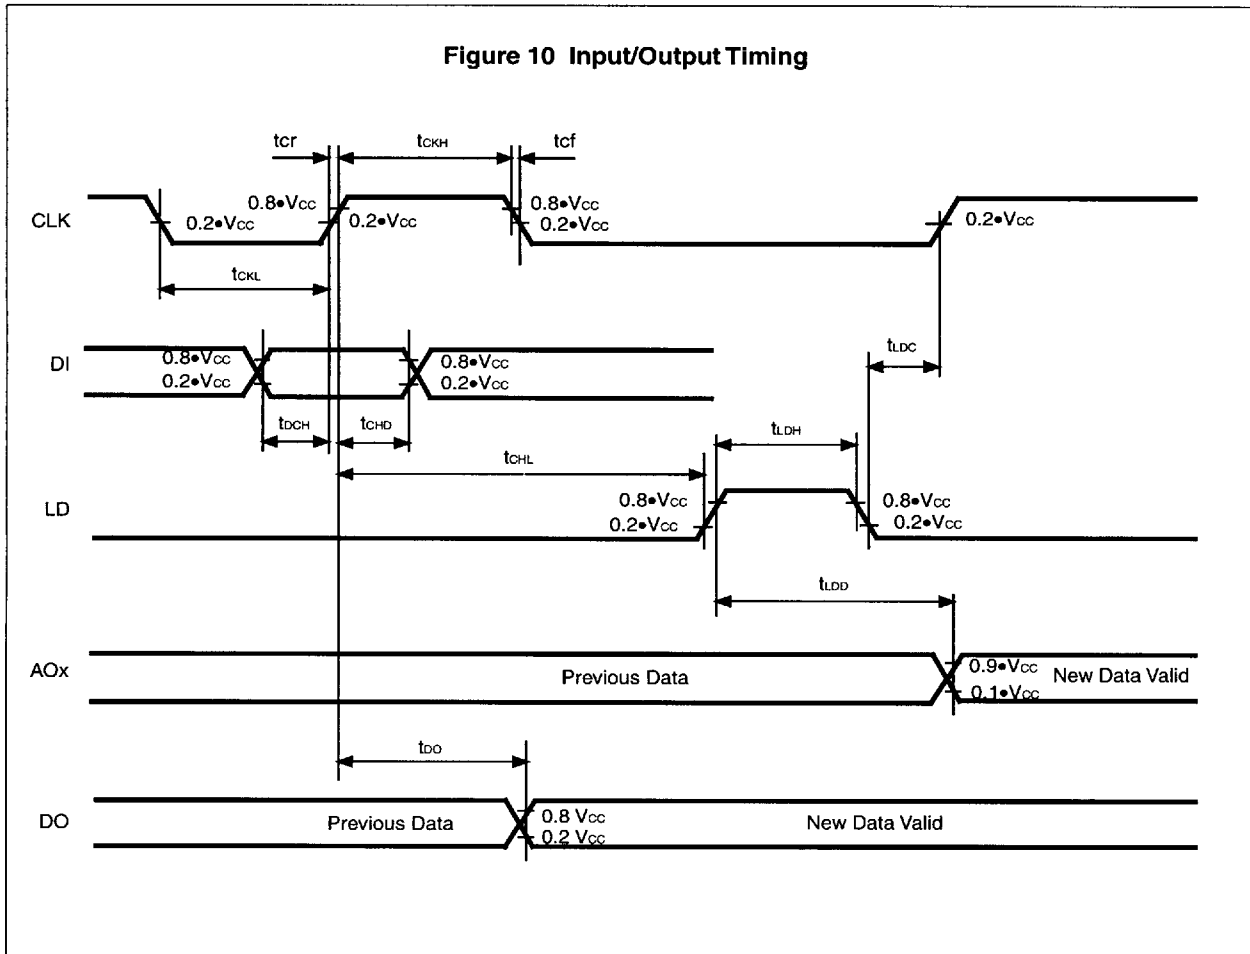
Figure 10 Input/Output Timing

tcr
tCKH
tcf

CLK
0.8•VCC
0.2•VCC
0.2•VCC
0.8•VCC
0.2•VCC
0.2•VCC

tCKL

DI
0.8•VCC
0.2•VCC
0.8•VCC
0.2•VCC

tLDC

tDCH
tCHD

tLDH

tCHL

LD
0.8•VCC
0.2•VCC
0.8•VCC
0.2•VCC

tLDD

AOx
Previous Data
0.9•VCC
0.1•VCC
New Data Valid

tDO

DO
Previous Data
0.8 VCC
0.2 VCC
New Data Valid